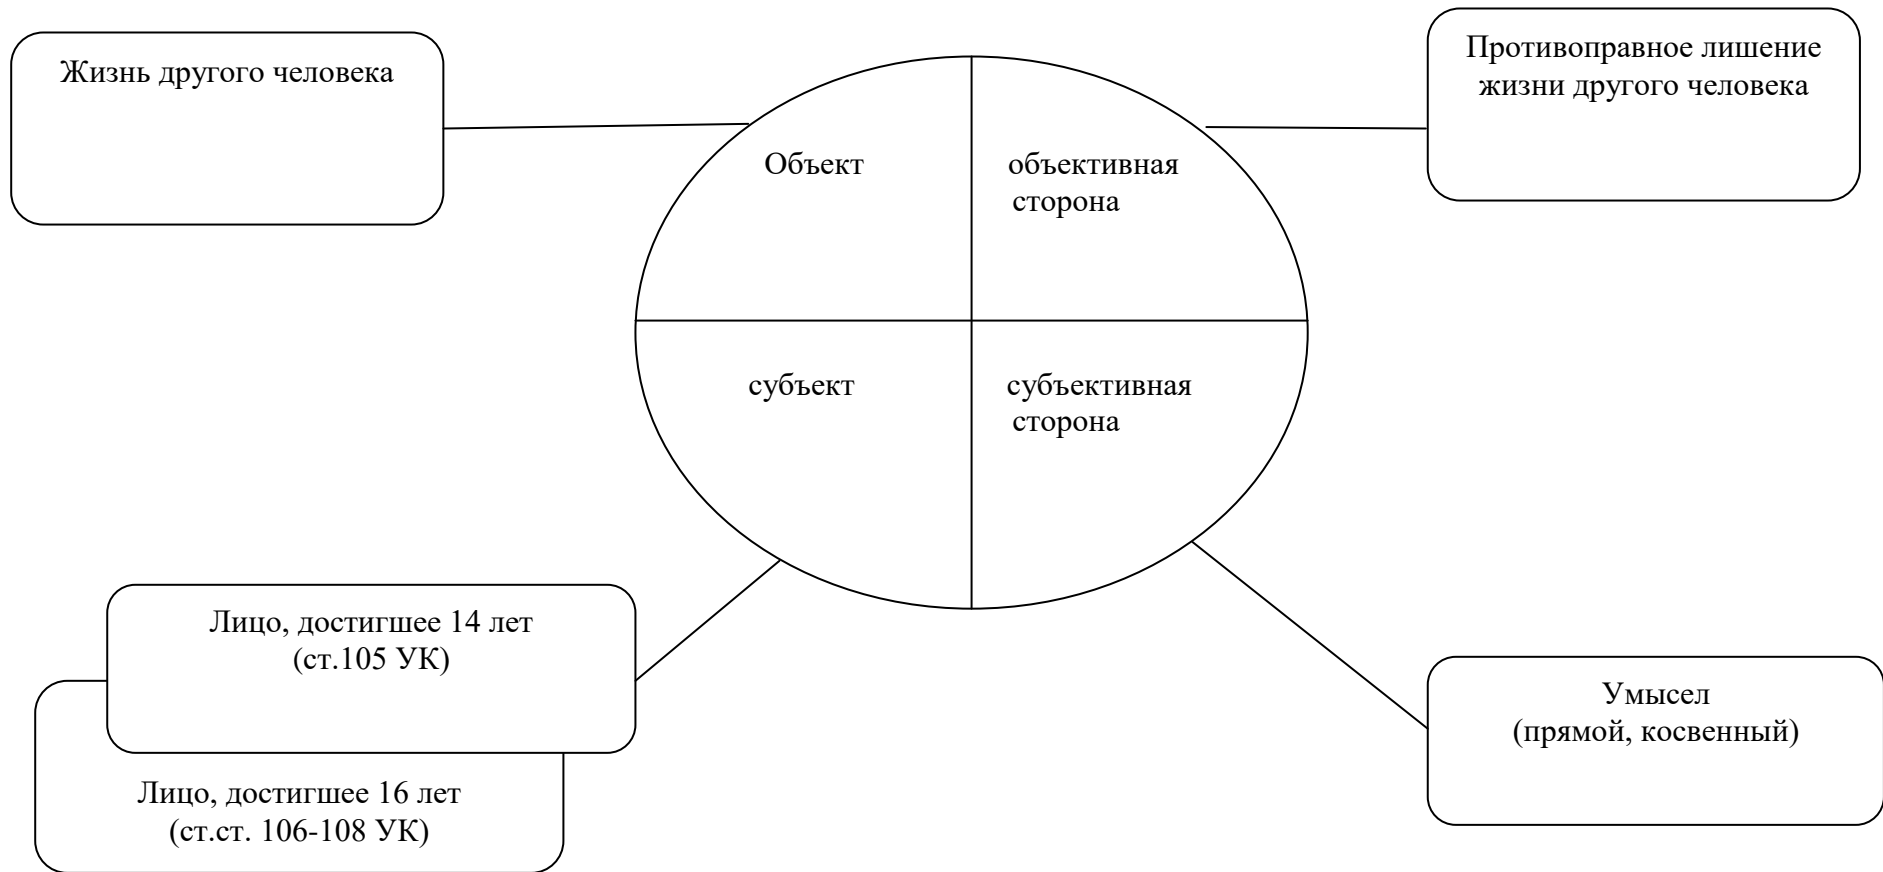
Жизнь другого человека

Противоправное лишение жизни другого человека

Объект

объективная сторона

субъект

субъективная сторона

Лицо, достигшее 14 лет (ст.105 УК)

Лицо, достигшее 16 лет (ст.ст. 106-108 УК)

Умысел (прямой, косвенный)